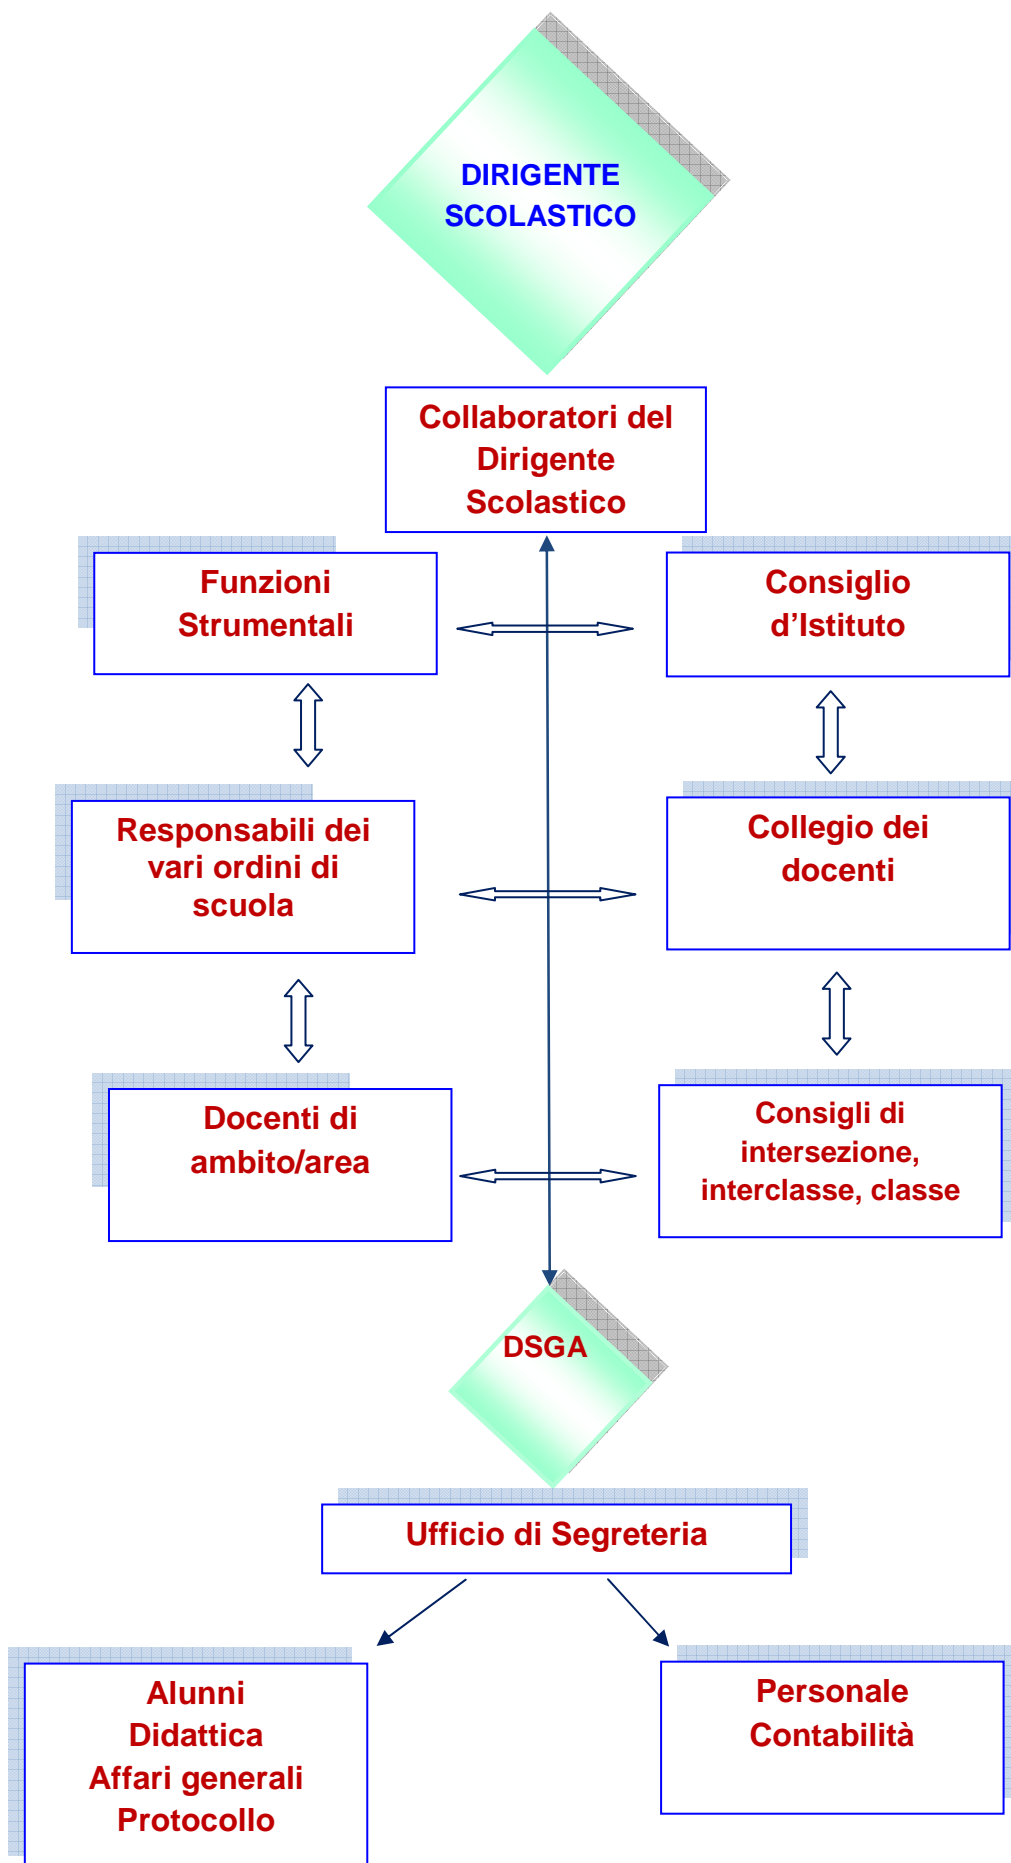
DIRIGENTE SCOLASTICO

Collaboratori del Dirigente Scolastico

Funzioni Strumentali

Consiglio d’Istituto

Responsabili dei vari ordini di scuola

Collegio dei docenti

Docenti di ambito/area

Consigli di intersezione, interclasse, classe

DSGA

Ufficio di Segreteria

Alunni
Didattica
Affari generali
Protocollo

Personale
Contabilità